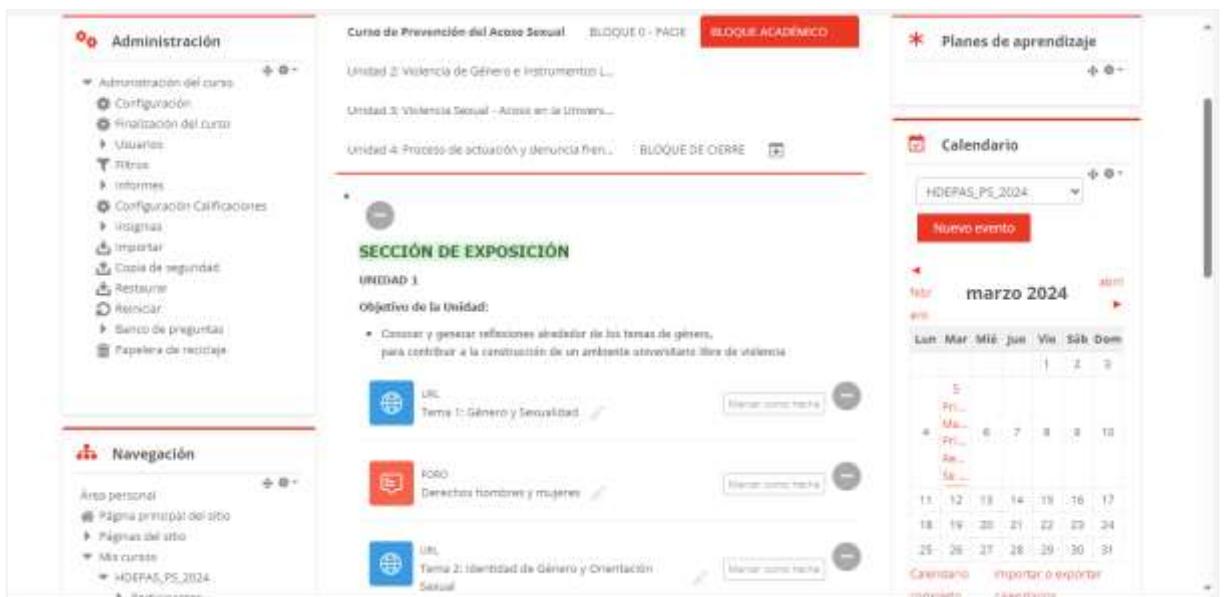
Administración

Administración del curso
Configuración
Finalización del curso
Usuarios
Filtros
Informes
Configuración Calificaciones
Insignias
Importar
Copia de seguridad
Restaurar
Reiniciar
Banco de preguntas
Papelera de reciclaje

Navegación

Área personal
Página principal del sitio
Páginas del sitio
Mis cursos
HDEPAS_PS_2024

Curso de Prevención del Acoso Sexual BLOQUE 0 - PACIE BLOQUE ACADÉMICO

Unidad 2: Violencia de Género e Instrumentos L...

Unidad 3: Violencia Sexual - Acoso en la Univers...

Unidad 4: Proceso de actuación y denuncia fren... BLOQUE DE CIERRE

SECCIÓN DE EXPOSICIÓN

UNIDAD 1

Objetivo de la Unidad:

• Conocer y generar reflexiones alrededor de los temas de género, para contribuir a la construcción de un ambiente universitario libre de violencia

URL
Tema 1: Género y Sexualidad
Marcar como hecha

FORO
Derechos hombres y mujeres
Marcar como hecha

URL
Tema 2: Identidad de Género y Orientación Sexual
Marcar como hecha

Planes de aprendizaje

Calendario

HDEPAS_PS_2024

Nuevo evento

febrero marzo 2024 abril

| Lun | Mar | Mié | Jue | Vie | Sáb | Dom |
|---|---|---|---|---|---|---|
| | | | | 1 | 2 | 3 |
| 4 | 5 Pri... Ma... Pri... Re... Ta... | 6 | 7 | 8 | 9 | 10 |
| 11 | 12 | 13 | 14 | 15 | 16 | 17 |
| 18 | 19 | 20 | 21 | 22 | 23 | 24 |
| 25 | 26 | 27 | 28 | 29 | 30 | 31 |

Calendario completo
Importar o exportar calendarios